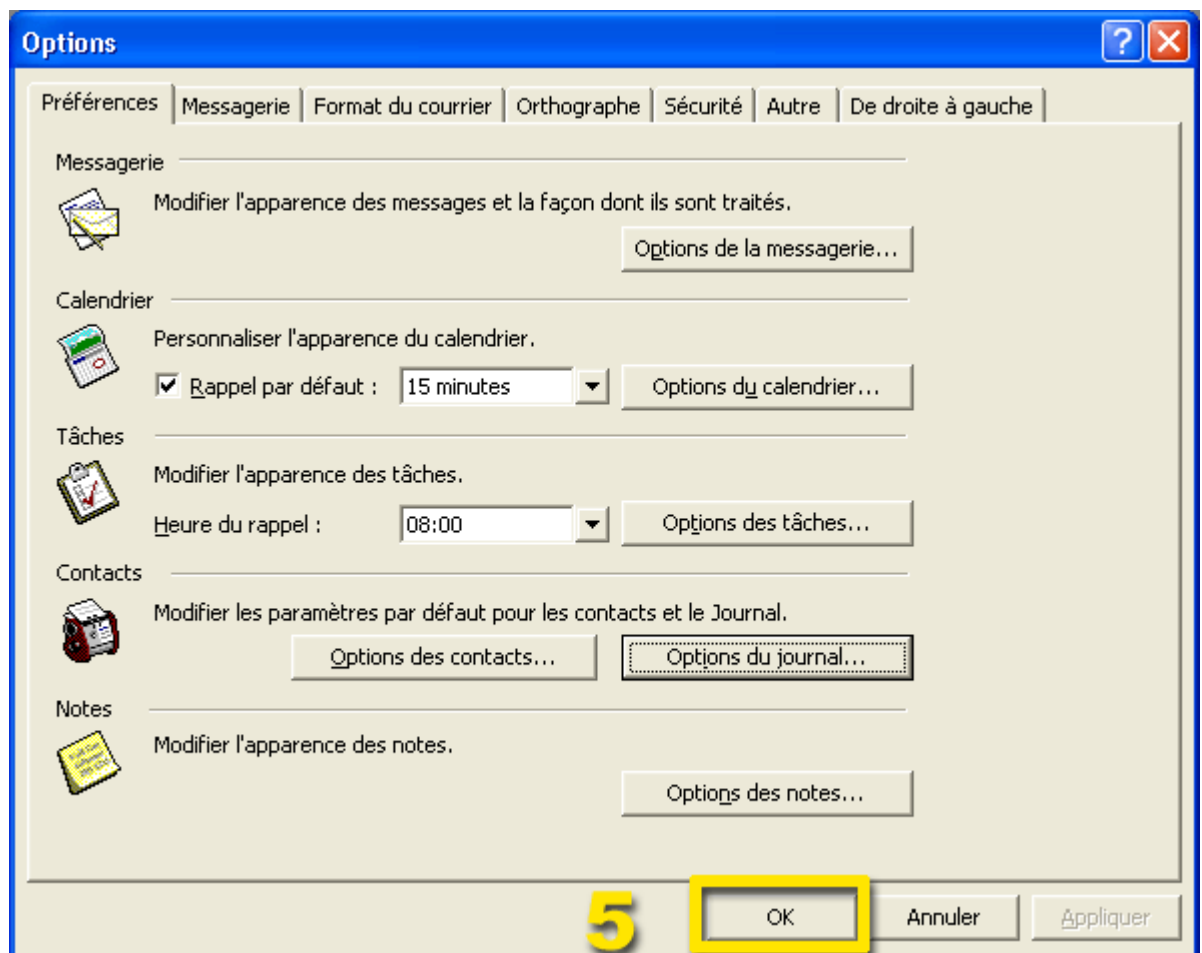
Options

Préférences | Messagerie | Format du courrier | Orthographe | Sécurité | Autre | De droite à gauche

Messagerie

Modifier l'apparence des messages et la façon dont ils sont traités.

Options de la messagerie...

Calendrier

Personnaliser l'apparence du calendrier.

Rappel par défaut : 15 minutes

Options du calendrier...

Tâches

Modifier l'apparence des tâches.

Heure du rappel : 08:00

Options des tâches...

Contacts

Modifier les paramètres par défaut pour les contacts et le Journal.

Options des contacts...

Options du journal...

Notes

Modifier l'apparence des notes.

Options des notes...

5

OK

Annuler

Appliquer